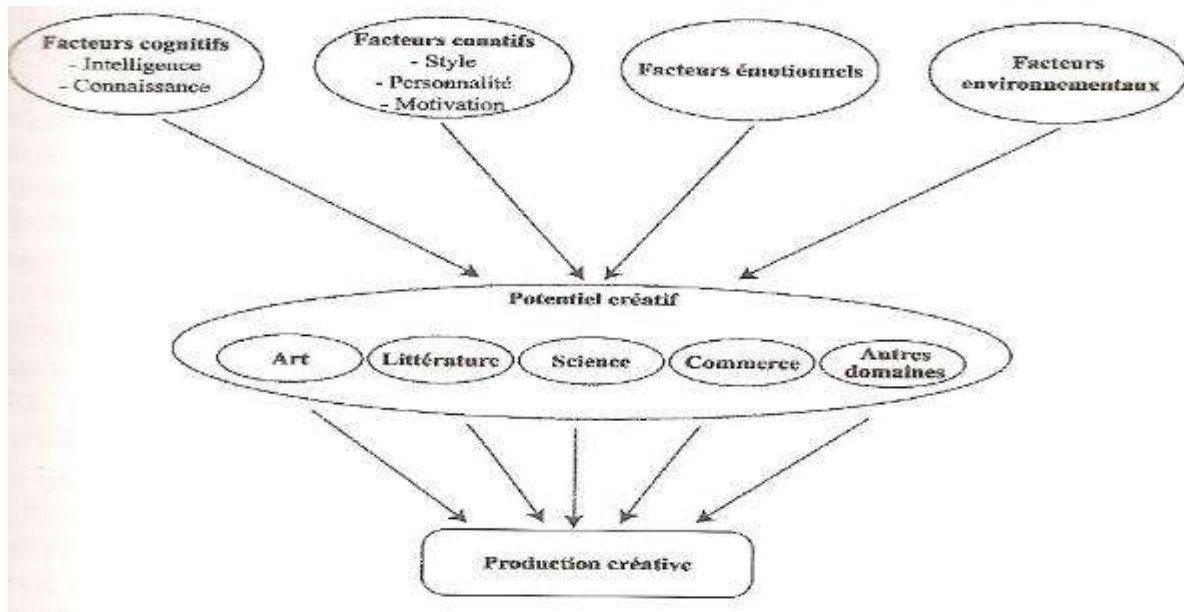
Facteurs cognitifs
- Intelligence
- Connaissance

Facteurs conatifs
- Style
- Personnalité
- Motivation

Facteurs émotionnels

Facteurs environnementaux

Potentiel créatif

Art

Littérature

Science

Commerce

Autres domaines

Production créative